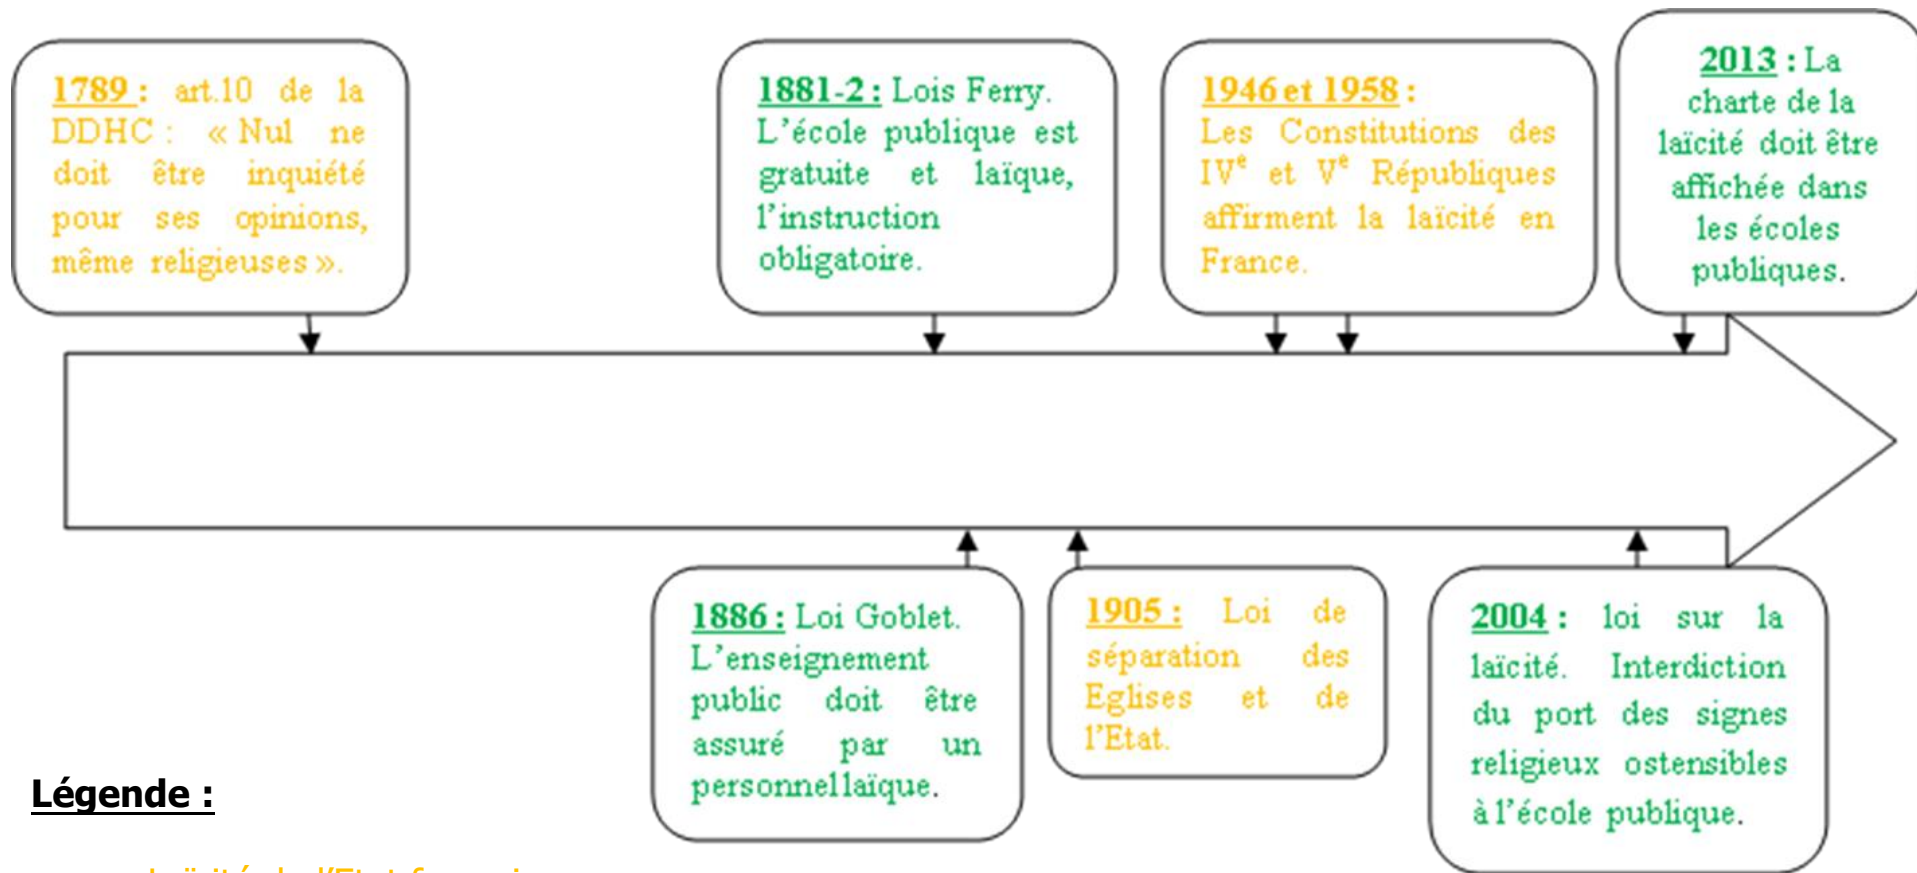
1789 : art.10 de la DDHC : « Nul ne doit être inquiété pour ses opinions, même religieuses ».

1881-2 : Lois Ferry. L'école publique est gratuite et laïque, l'instruction obligatoire.

1946 et 1958 : Les Constitutions des IV$^e$ et V$^e$ Républiques affirment la laïcité en France.

2013 : La charte de la laïcité doit être affichée dans les écoles publiques.

1886 : Loi Goblet. L'enseignement public doit être assuré par un personnel laïque.

1905 : Loi de séparation des Eglises et de l'Etat.

2004 : loi sur la laïcité. Interdiction du port des signes religieux ostensibles à l'école publique.

Légende :

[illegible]